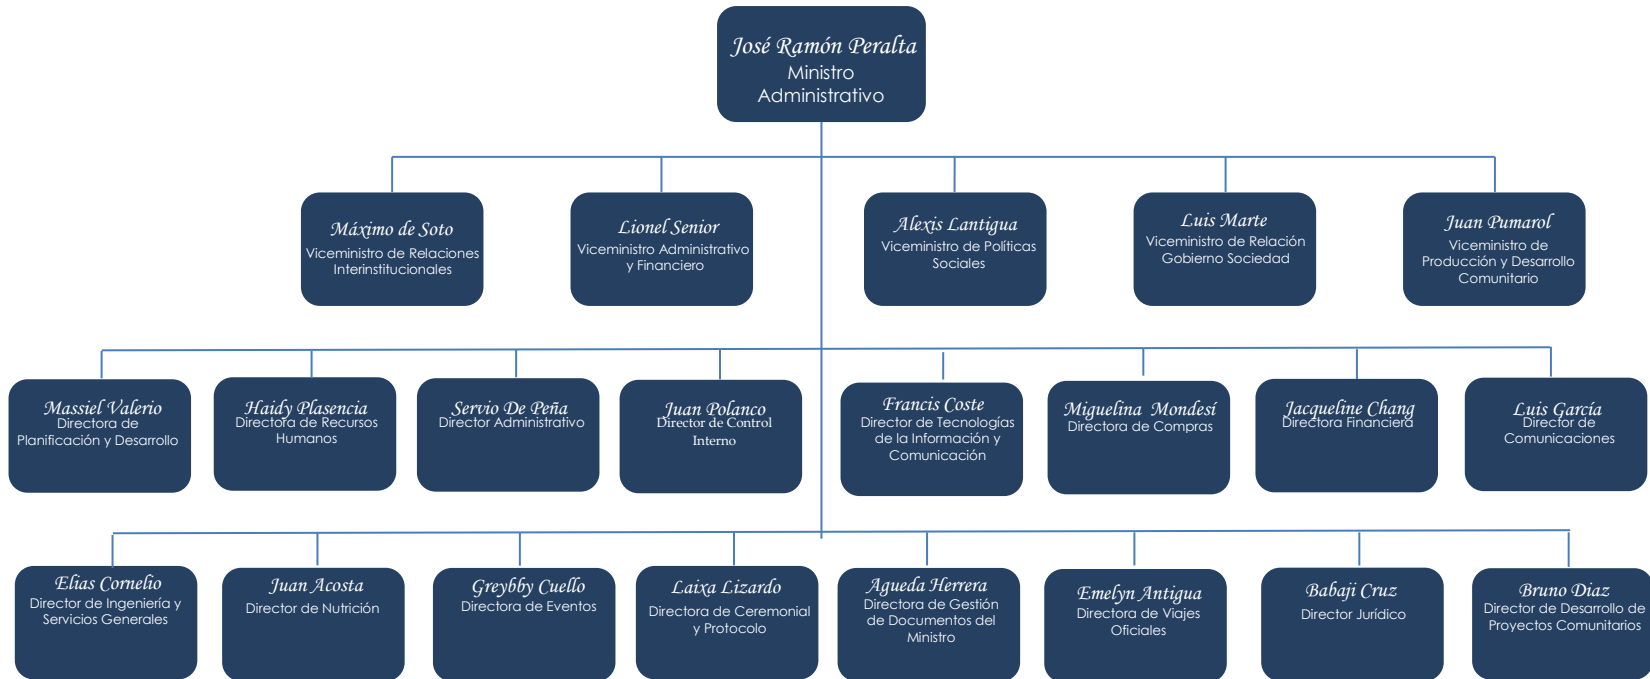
José Ramón Peralta
Ministro Administrativo

Máximo de Soto
Viceministro de Relaciones Interinstitucionales

Lionel Senior
Viceministro Administrativo y Financiero

Alexis Lantigua
Viceministro de Políticas Sociales

Luis Marte
Viceministro de Relación Gobierno Sociedad

Juan Pumarol
Viceministro de Producción y Desarrollo Comunitario

Massiel Valerio
Directora de Planificación y Desarrollo

Haidy Plasencia
Directora de Recursos Humanos

Servio De Peña
Director Administrativo

Juan Polanco
Director de Control Interno

Francis Coste
Director de Tecnologías de la Información y Comunicación

Miguelina Mondesí
Directora de Compras

Jacqueline Chang
Directora Financiera

Luis García
Director de Comunicaciones

Elias Cornelio
Director de Ingeniería y Servicios Generales

Juan Acosta
Director de Nutrición

Greybby Cuello
Directora de Eventos

Laixa Lizardo
Directora de Ceremonial y Protocolo

Agueda Herrera
Directora de Gestión de Documentos del Ministro

Emelyn Antigua
Directora de Viajes Oficiales

Babaji Cruz
Director Jurídico

Bruno Diaz
Director de Desarrollo de Proyectos Comunitarios